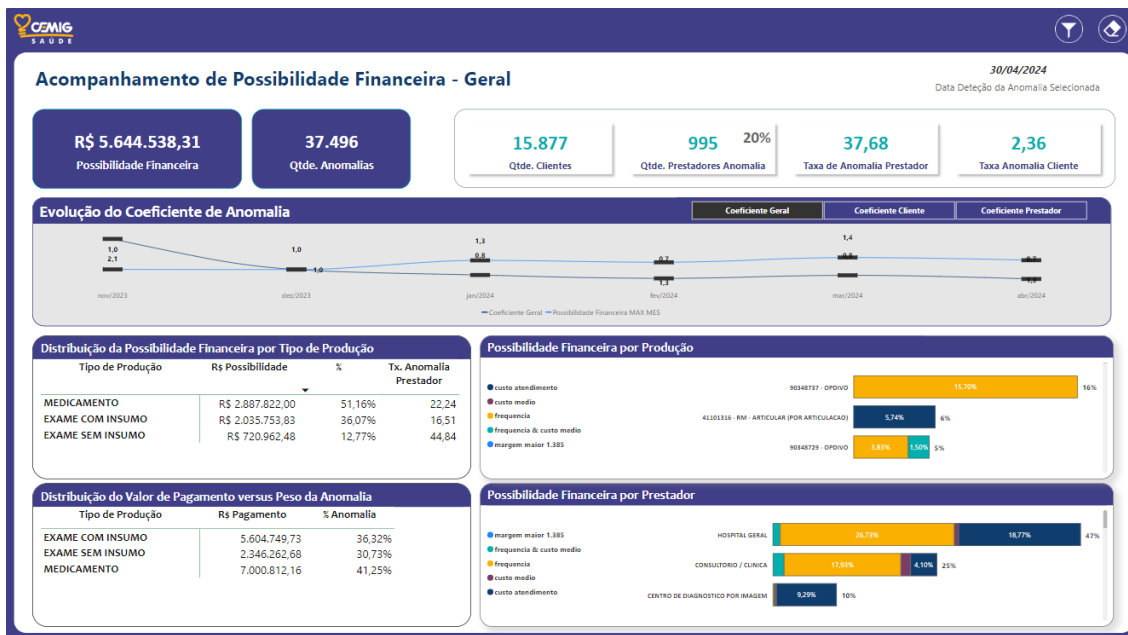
CEMIG SAÚDE

Acompanhamento de Possibilidade Financeira - Geral

30/04/2024
Data Deteção da Anomalia Selecionada

R$ 5.644.538,31
Possibilidade Financeira

37.496
Qtde. Anomalias

15.877
Qtde. Clientes

995
Qtde. Prestadores Anomalia
20%

37,68
Taxa de Anomalia Prestador

2,36
Taxa Anomalia Cliente

Evolução do Coeficiente de Anomalia

Coeficiente Geral | Coeficiente Cliente | Coeficiente Prestador

1,0
2,1
1,0
1,0
1,3
0,8
0,7
1,3
1,4
0,8
0,7
1,0

nov/2023 dez/2023 jan/2024 fev/2024 mar/2024 abr/2024

Coeficiente Geral — Possibilidade Financeira MAX MES

Distribuição da Possibilidade Financeira por Tipo de Produção

| Tipo de Produção | R$ Possibilidade | % | Tx. Anomalia Prestador |
|---|---|---|---|
| MEDICAMENTO | R$ 2.887.822,00 | 51,16% | 22,24 |
| EXAME COM INSUMO | R$ 2.035.753,83 | 36,07% | 16,51 |
| EXAME SEM INSUMO | R$ 720.962,48 | 12,77% | 44,84 |

Possibilidade Financeira por Produção

custo atendimento
custo medio
frequencia
frequencia & custo medio
margem maior 1.385

90348737 - OPDIVO 15,70% 16%
41101316 - RM - ARTICULAR (POR ARTICULACAO) 5,74% 6%
90348729 - OPDIVO 3,83% 1,50% 5%

Distribuição do Valor de Pagamento versus Peso da Anomalia

| Tipo de Produção | R$ Pagamento | % Anomalia |
|---|---|---|
| EXAME COM INSUMO | 5.604.749,73 | 36,32% |
| EXAME SEM INSUMO | 2.346.262,68 | 30,73% |
| MEDICAMENTO | 7.000.812,16 | 41,25% |

Possibilidade Financeira por Prestador

margem maior 1.385
frequencia & custo medio
frequencia
custo medio
custo atendimento

HOSPITAL GERAL 26,73% 18,77% 47%
CONSULTORIO / CLINICA 17,93% 4,10% 25%
CENTRO DE DIAGNOSTICO POR IMAGEM 9,29% 10%